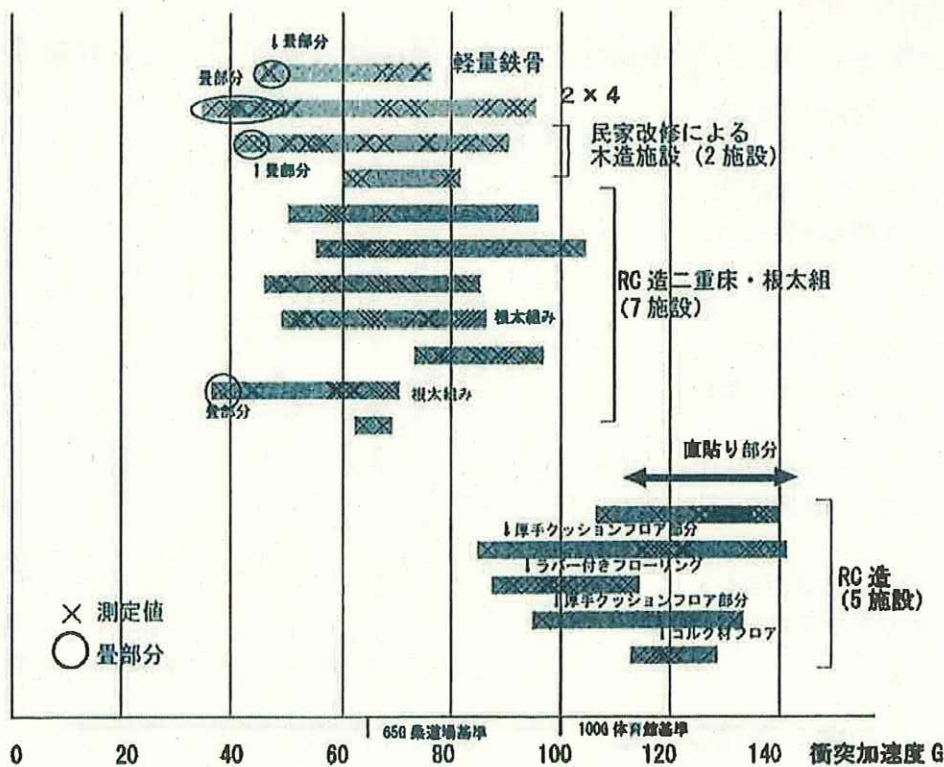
↓畳部分
軽量鉄骨
畳部分
2×4
民家改修による木造施設（2施設）
↑畳部分
RC造二重床・根太組（7施設）
根太組み
根太組み
畳部分
直貼り部分
↓厚手クッションフロア部分
↓ラバー付きフローリング
↓厚手クッションフロア部分
↓コルク材フロア
RC造（5施設）
× 測定値
○ 畳部分
65G 柔道場基準
100G 体育館基準
0 20 40 60 80 100 120 140 衝突加速度 G